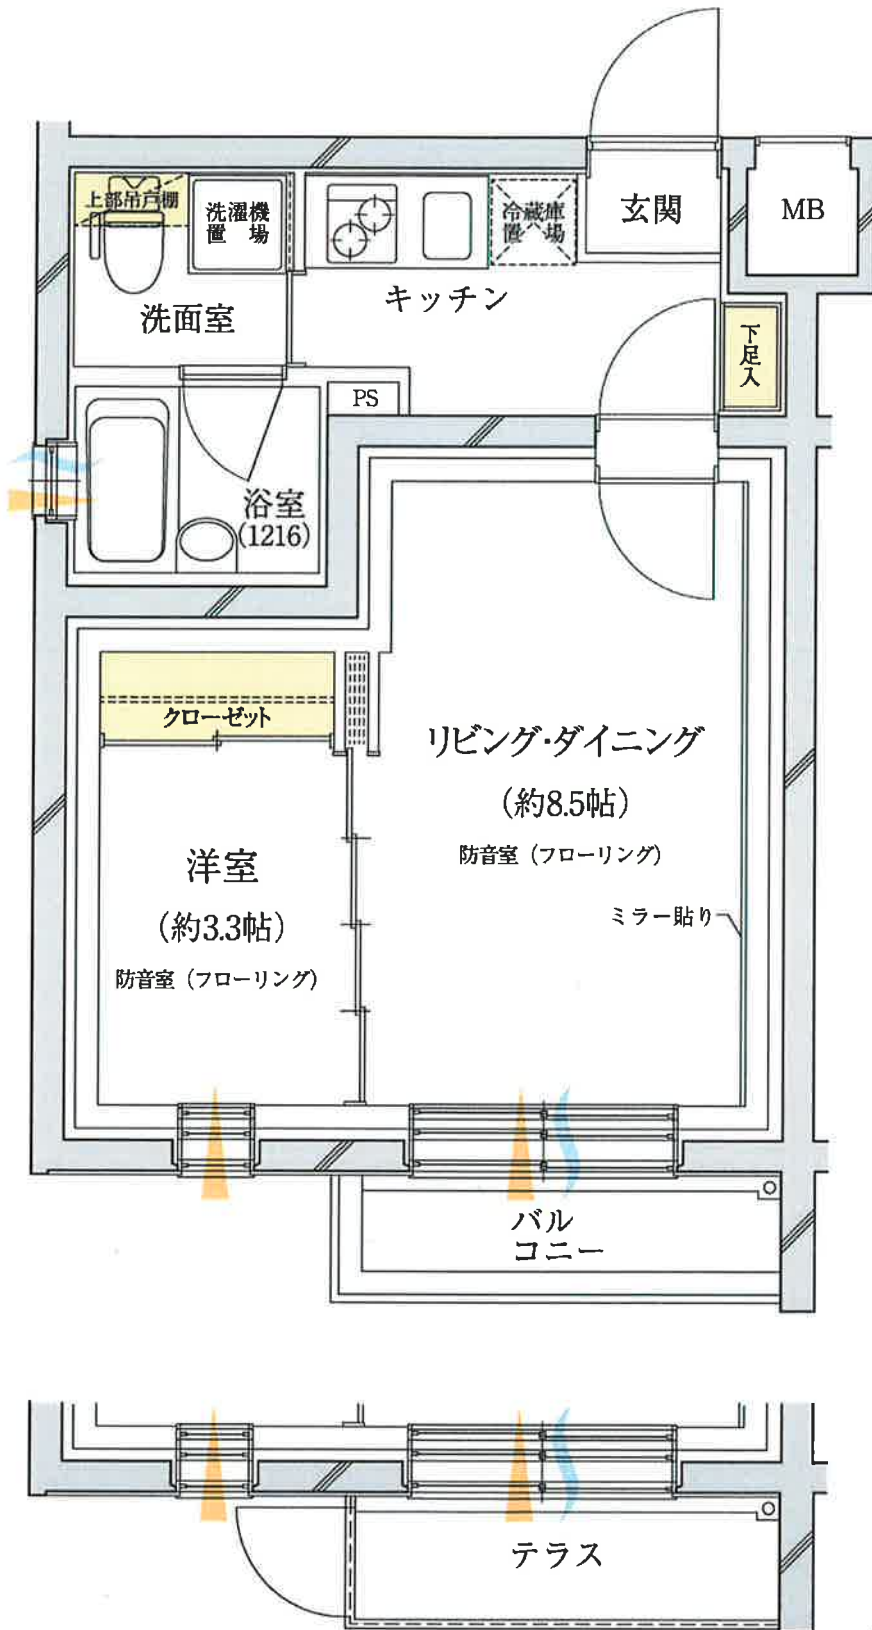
上部吊戸棚

洗濯機置場

冷蔵庫置場

玄関

MB

キッチン

洗面室

下足入

PS

浴室
(1216)

クローゼット

リビング・ダイニング
(約8.5帖)
防音室（フローリング）

洋室
(約3.3帖)
防音室（フローリング）

ミラー貼り

バルコニー

テラス